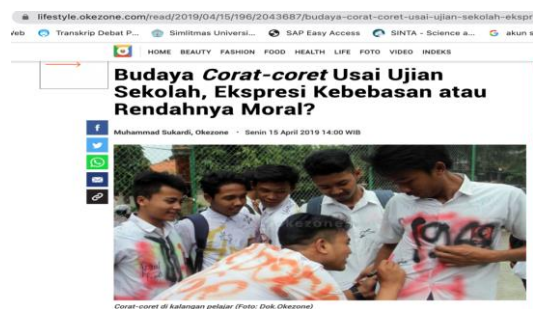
lifestyle.okezone.com/read/2019/04/15/196/2043687/budaya-corat-coret-usai-ujian-sekolah-ekspr

Veb Transkrip Debat P... Similitmas Universi... SAP Easy Access SINTA - Science a... akun s

HOME BEAUTY FASHION FOOD HEALTH LIFE FOTO VIDEO INDEKS

Budaya *Corat-coret* Usai Ujian Sekolah, Ekspresi Kebebasan atau Rendahnya Moral?

Muhammad Sukardi, Okezone · Senin 15 April 2019 14:00 WIB

okezone

Corat-coret di kalangan pelajar (Foto: Dok.Okezone)